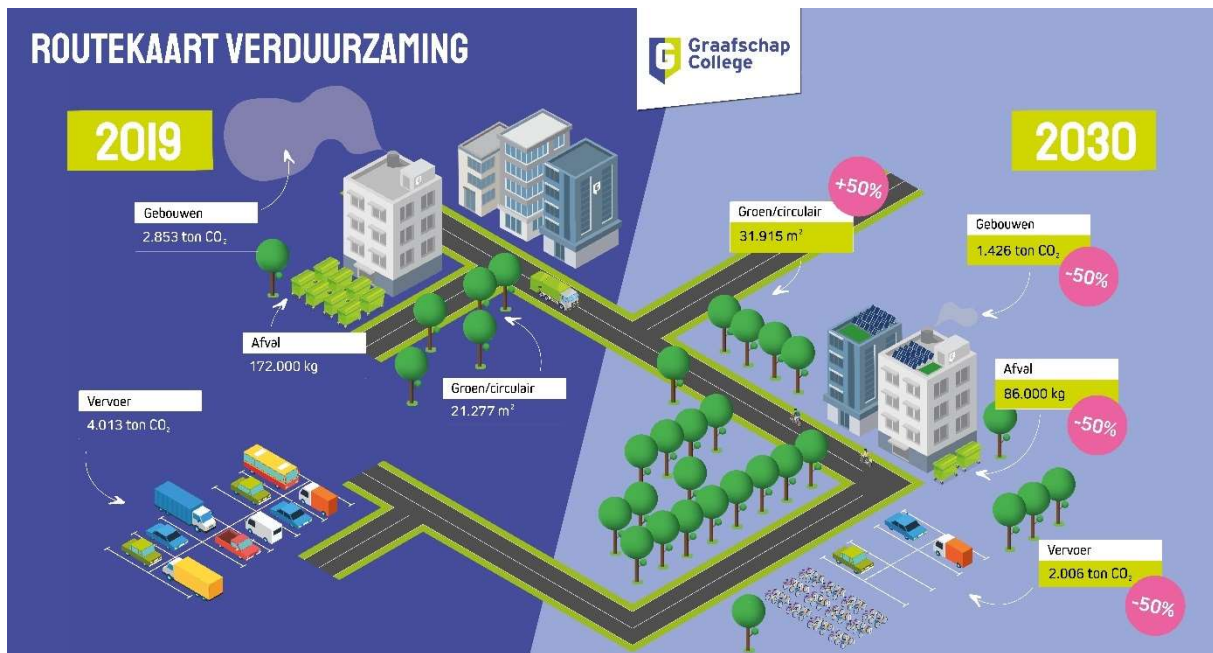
ROUTEKAART VERDUURZAMING

Graafschap College

2019

Gebouwen
2.853 ton $CO_2$

Afval
172.000 kg

Groen/circulair
21.277 $m^2$

Vervoer
4.013 ton $CO_2$

2030

+50%

Groen/circulair
31.915 $m^2$

Gebouwen
1.426 ton $CO_2$

-50%

Afval
86.000 kg

-50%

Vervoer
2.006 ton $CO_2$

-50%